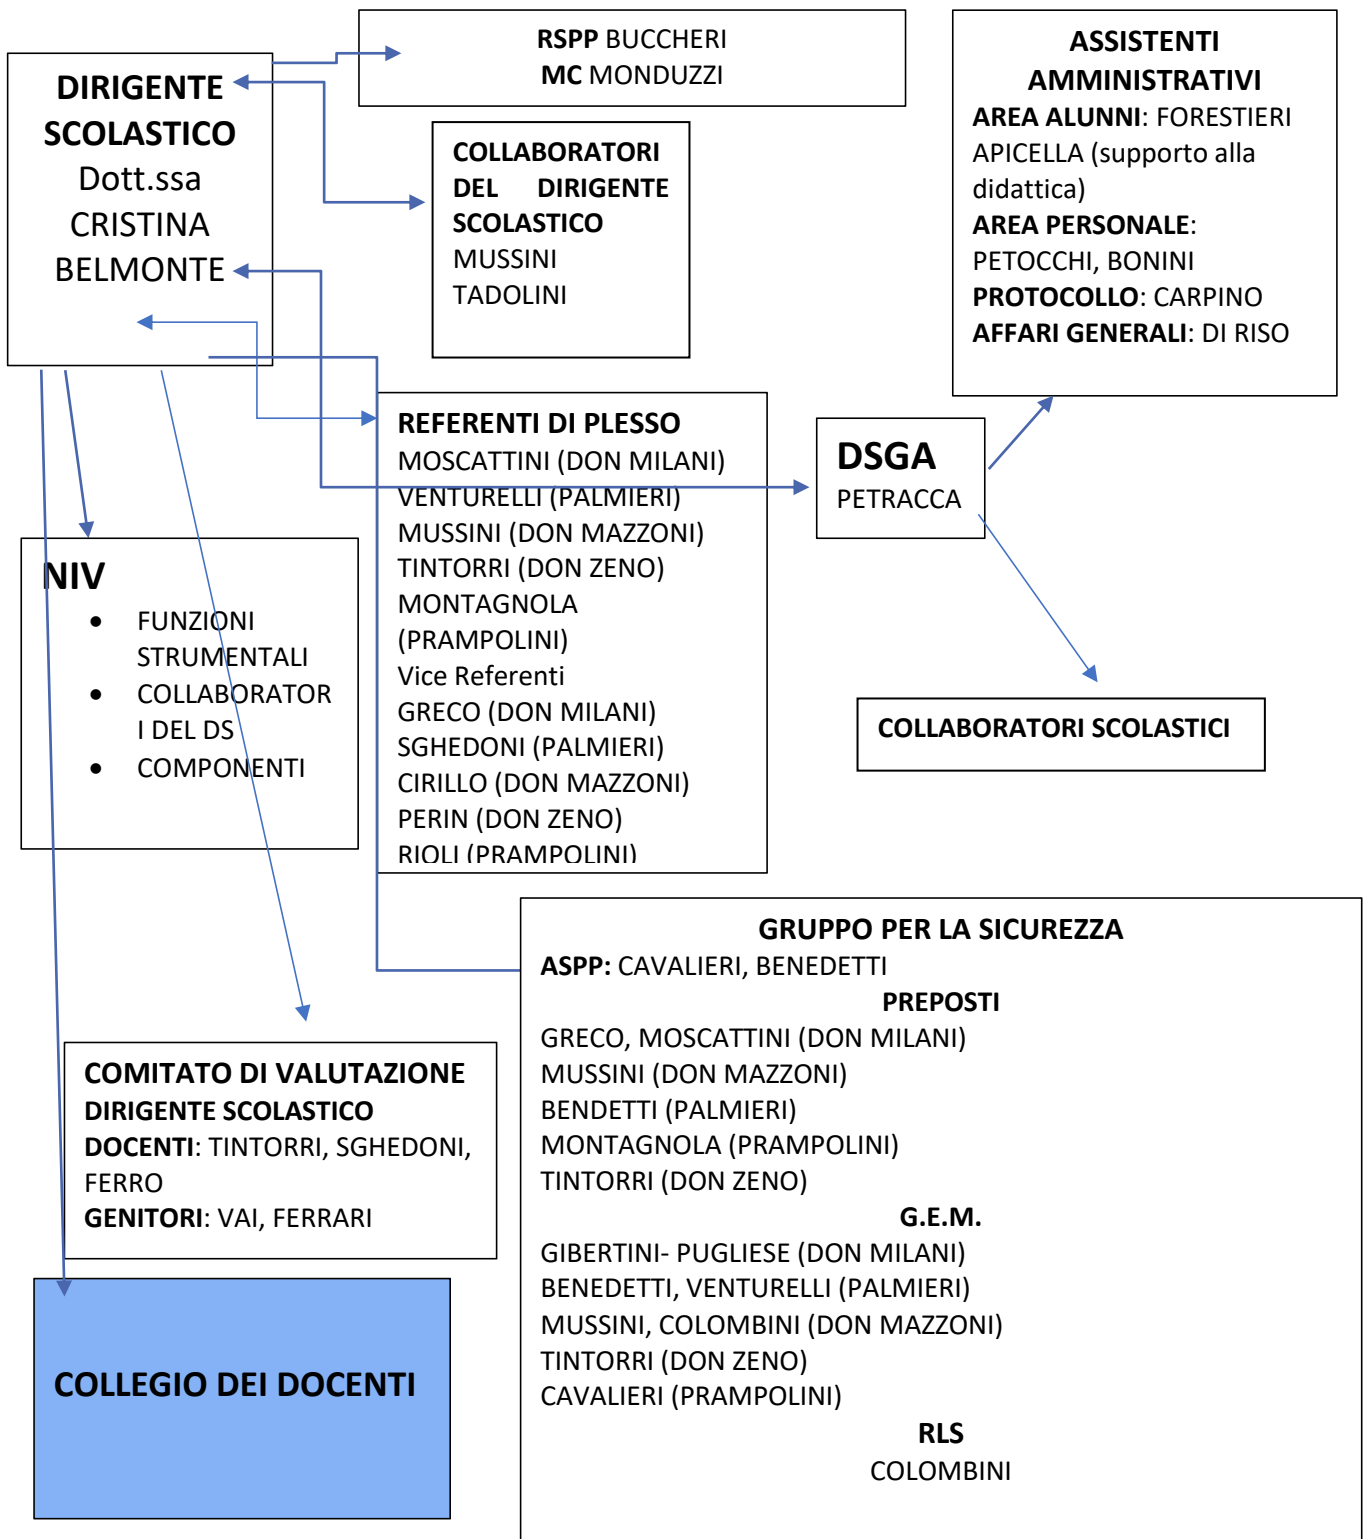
DIRIGENTE SCOLASTICO
Dott.ssa CRISTINA BELMONTE

RSPP BUCCHERI
MC MONDUZZI

COLLABORATORI DEL DIRIGENTE SCOLASTICO
MUSSINI
TADOLINI

ASSISTENTI AMMINISTRATIVI
AREA ALUNNI: FORESTIERI
APICELLA (supporto alla didattica)
AREA PERSONALE: PETOCCHI, BONINI
PROTOCOLLO: CARPINO
AFFARI GENERALI: DI RISO

REFERENTI DI PLESSO
MOSCATTINI (DON MILANI)
VENTURELLI (PALMIERI)
MUSSINI (DON MAZZONI)
TINTORRI (DON ZENO)
MONTAGNOLA (PRAMPOLINI)
Vice Referenti
GRECO (DON MILANI)
SGHEDONI (PALMIERI)
CIRILLO (DON MAZZONI)
PERIN (DON ZENO)
RIOLI (PRAMPOLINI)

DSGA
PETRACCA

NIV
- FUNZIONI STRUMENTALI
- COLLABORATORI DEL DS
- COMPONENTI

COLLABORATORI SCOLASTICI

GRUPPO PER LA SICUREZZA
ASPP: CAVALIERI, BENEDETTI
PREPOSTI
GRECO, MOSCATTINI (DON MILANI)
MUSSINI (DON MAZZONI)
BENDETTI (PALMIERI)
MONTAGNOLA (PRAMPOLINI)
TINTORRI (DON ZENO)
G.E.M.
GIBERTINI- PUGLIESE (DON MILANI)
BENEDETTI, VENTURELLI (PALMIERI)
MUSSINI, COLOMBINI (DON MAZZONI)
TINTORRI (DON ZENO)
CAVALIERI (PRAMPOLINI)
RLS
COLOMBINI

COMITATO DI VALUTAZIONE
DIRIGENTE SCOLASTICO
DOCENTI: TINTORRI, SGHEDONI, FERRO
GENITORI: VAI, FERRARI

COLLEGIO DEI DOCENTI